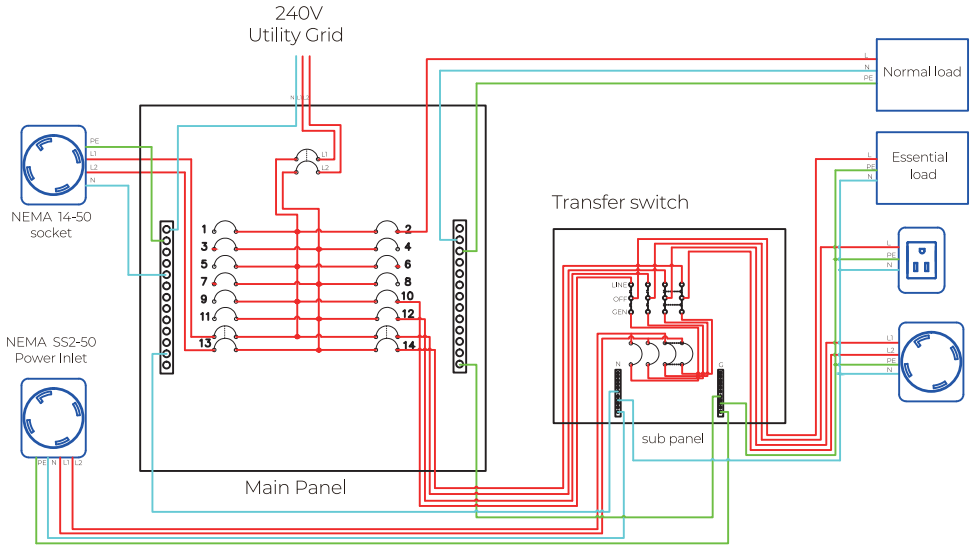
240V
Utility Grid

N L1 L2

L1
L2

PE
L1
L2
N

NEMA 14-50
socket

1
2
3
4
5
6
7
8
9
10
11
12
13
14

NEMA SS2-50
Power Inlet

PE N L1 L2

Main Panel

L
N
PE

Normal load

L
PE
N

Essential
load

Transfer switch

LINE
OFF
GEN

N
G

sub panel

L
PE
N

L1
L2
PE
N